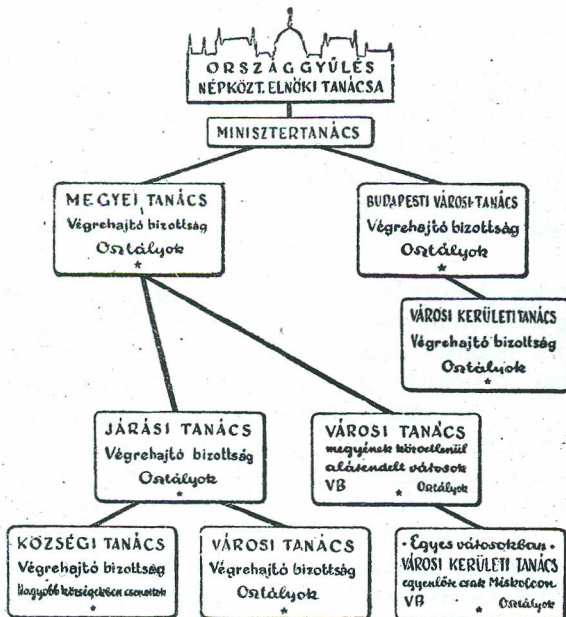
ORSZÁGGYÜLÉS
NÉPKÖZT. ELNÖKI TANÁCSA

MINISZTERTANÁCS

MEGYEI TANÁCS
Végrehajtó bizottság
Osztályok
*

BUDAPESTI VÁROSI TANÁCS
Végrehajtó bizottság
Osztályok
*

VÁROSI KERÜLETI TANÁCS
Végrehajtó bizottság
Osztályok
*

JÁRÁSI TANÁCS
Végrehajtó bizottság
Osztályok
*

VÁROSI TANÁCS
megyének közvetlenül alárendelt városok
VB * Osztályok

KÖZSÉGI TANÁCS
Végrehajtó bizottság
Nagyobb községekben osztályok
*

VÁROSI TANÁCS
Végrehajtó bizottság
Osztályok
*

• Egyes városokban •
VÁROSI KERÜLETI TANÁCS
egyenlőre csak Miskolcon
VB * Osztályok